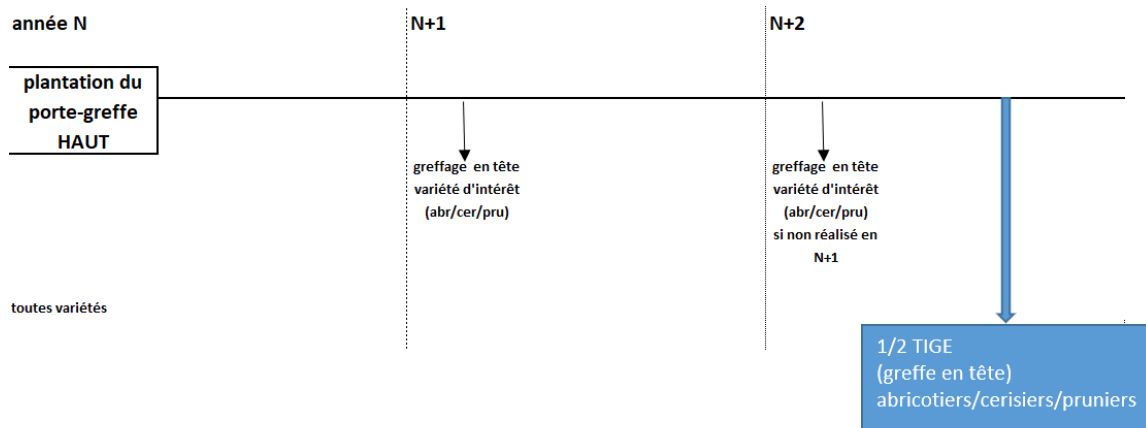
année N

N+1

N+2

plantation du porte-greffe HAUT

greffage en tête variété d'intérêt (abr/cer/pru)

greffage en tête variété d'intérêt (abr/cer/pru) si non réalisé en N+1

toutes variétés

1/2 TIGE
(greffe en tête)
abricotiers/cerisiers/pruniers